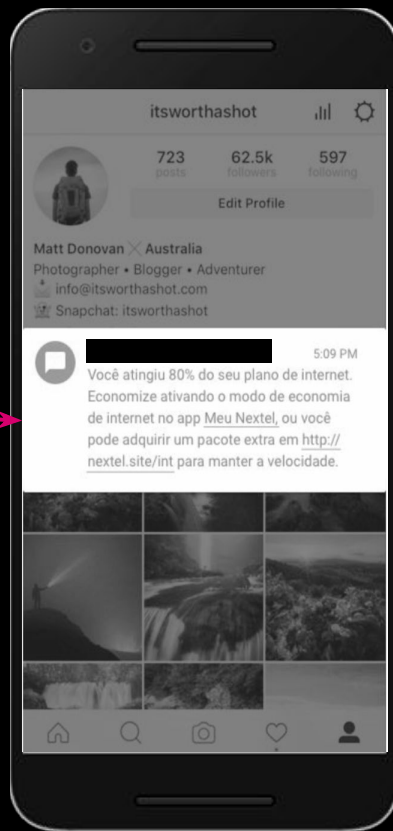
itsworthashot

723
posts

62.5k
followers

597
following

Edit Profile

Matt Donovan ✕ Australia
Photographer • Blogger • Adventurer
info@itsworthashot.com
Snapchat: itsworthashot

5:09 PM

Você atingiu 80% do seu plano de internet. Economize ativando o modo de economia de internet no app Meu Nextel, ou você pode adquirir um pacote extra em http://nextel.site/int para manter a velocidade.